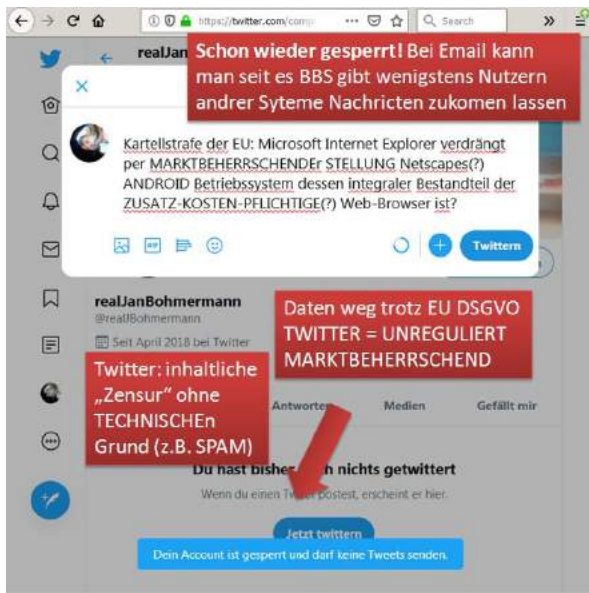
https://twitter.com/comp ··· Search »

realJan

Schon wieder gesperrt! Bei Email kann man seit es BBS gibt wenigstens Nutzern andrer Syteme Nachricten zukomen lassen

Kartellstrafe der EU: Microsoft Internet Explorer verdrängt per MARKTBEHERRSCHENDEr STELLUNG Netscapes(?) ANDROID Betriebssystem dessen integraler Bestandteil der ZUSATZ-KOSTEN-PFLICHTIGE(?) Web-Browser ist?

Twittern

realJanBohmermann
@realJBohmermann
Seit April 2018 bei Twitter

Daten weg trotz EU DSGVO TWITTER = UNREGULIERT MARKTBEHERRSCHEND

Twitter: inhaltliche „Zensur" ohne TECHNISCHEn Grund (z.B. SPAM)

Antworten Medien Gefällt mir

Du hast bisher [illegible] nichts getwittert

Wenn du einen Tw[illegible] postest, erscheint er hier.

Jetzt twittern

Dein Account ist gesperrt und darf keine Tweets senden.